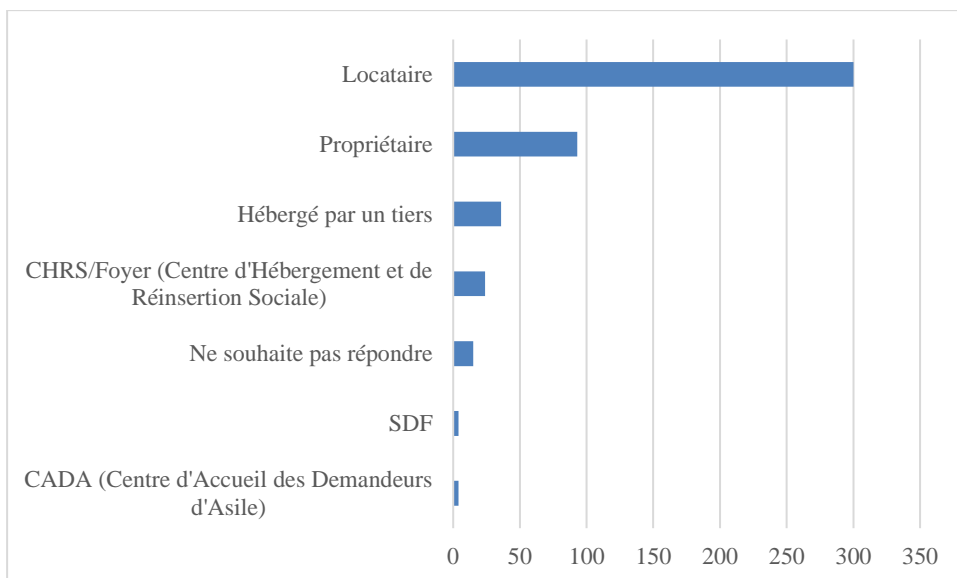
Locataire

Propriétaire

Hébergé par un tiers

CHRS/Foyer (Centre d'Hébergement et de Réinsertion Sociale)

Ne souhaite pas répondre

SDF

CADA (Centre d'Accueil des Demandeurs d'Asile)

0 50 100 150 200 250 300 350